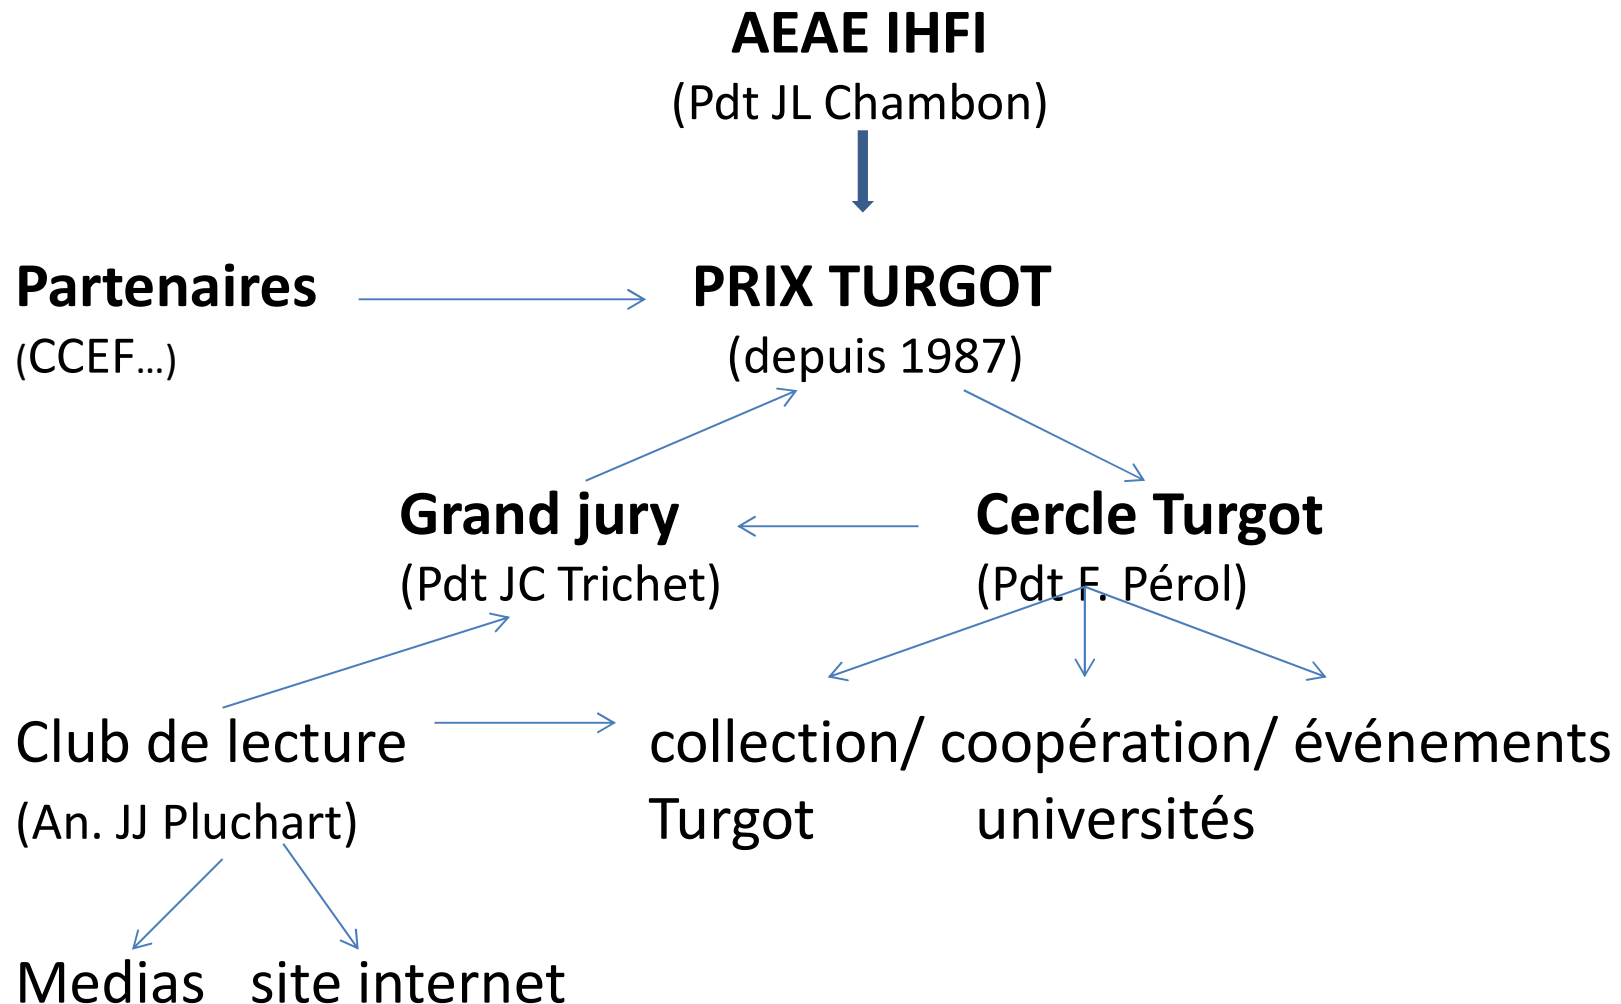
AEAE IHFI
(Pdt JL Chambon)

Partenaires
(CCEF…)

PRIX TURGOT
(depuis 1987)

Grand jury
(Pdt JC Trichet)

Cercle Turgot
(Pdt F. Pérol)

Club de lecture
(An. JJ Pluchart)

collection/ coopération/ événements
Turgot universités

Medias site internet